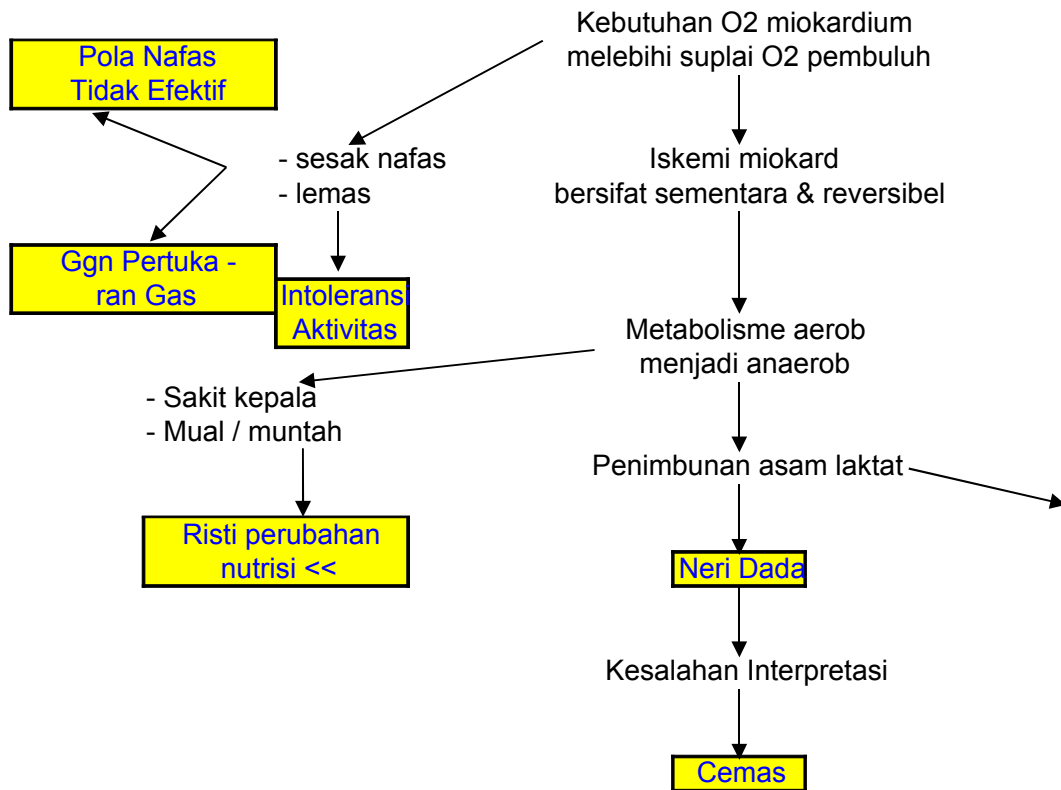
Kebutuhan O2 miokardium melebihi suplai O2 pembuluh

Pola Nafas Tidak Efektif

- sesak nafas
- lemas

Iskemi miokard bersifat sementara & reversibel

Ggn Pertuka - ran Gas

Intoleransi Aktivitas

Metabolisme aerob menjadi anaerob

- Sakit kepala
- Mual / muntah

Penimbunan asam laktat

Risti perubahan nutrisi <<

Neri Dada

Kesalahan Interpretasi

Cemas